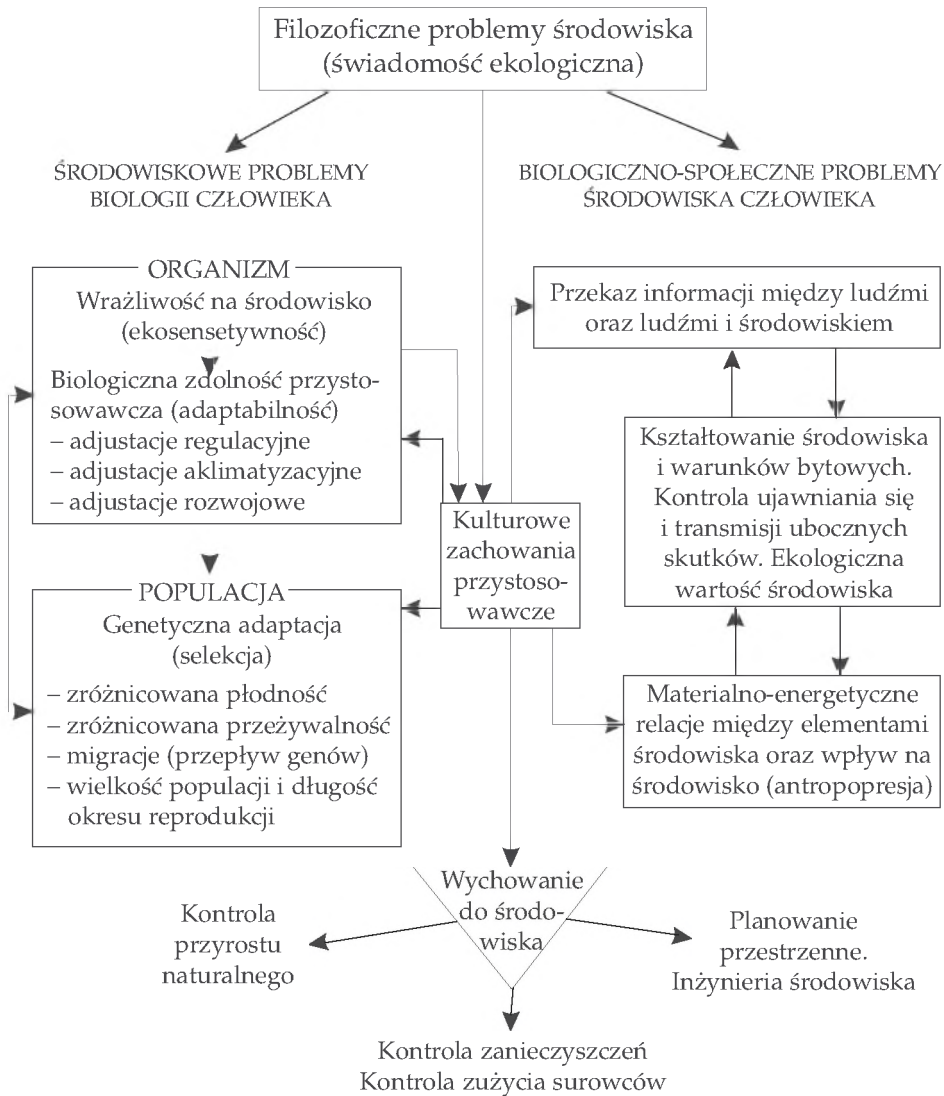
Filozoficzne problemy środowiska (świadomość ekologiczna)

ŚRODOWISKOWE PROBLEMY BIOLOGII CZŁOWIEKA

BIOLOGICZNO-SPOŁECZNE PROBLEMY ŚRODOWISKA CZŁOWIEKA

ORGANIZM
Wrażliwość na środowisko (ekosensetywność)
Biologiczna zdolność przystosowawcza (adaptabilność)
– adjustacje regulacyjne
– adjustacje aklimatyzacyjne
– adjustacje rozwojowe

POPULACJA
Genetyczna adaptacja (selekcja)
– zróżnicowana płodność
– zróżnicowana przeżywalność
– migracje (przepływ genów)
– wielkość populacji i długość okresu reprodukcji

Kulturowe zachowania przystosowawcze

Przekaz informacji między ludźmi oraz ludźmi i środowiskiem

Kształtowanie środowiska i warunków bytowych. Kontrola ujawniania się i transmisji ubocznych skutków. Ekologiczna wartość środowiska

Materialno-energetyczne relacje między elementami środowiska oraz wpływ na środowisko (antropopresja)

Wychowanie do środowiska

Kontrola przyrostu naturalnego

Planowanie przestrzenne. Inżynieria środowiska

Kontrola zanieczyszczeń
Kontrola zużycia surowców